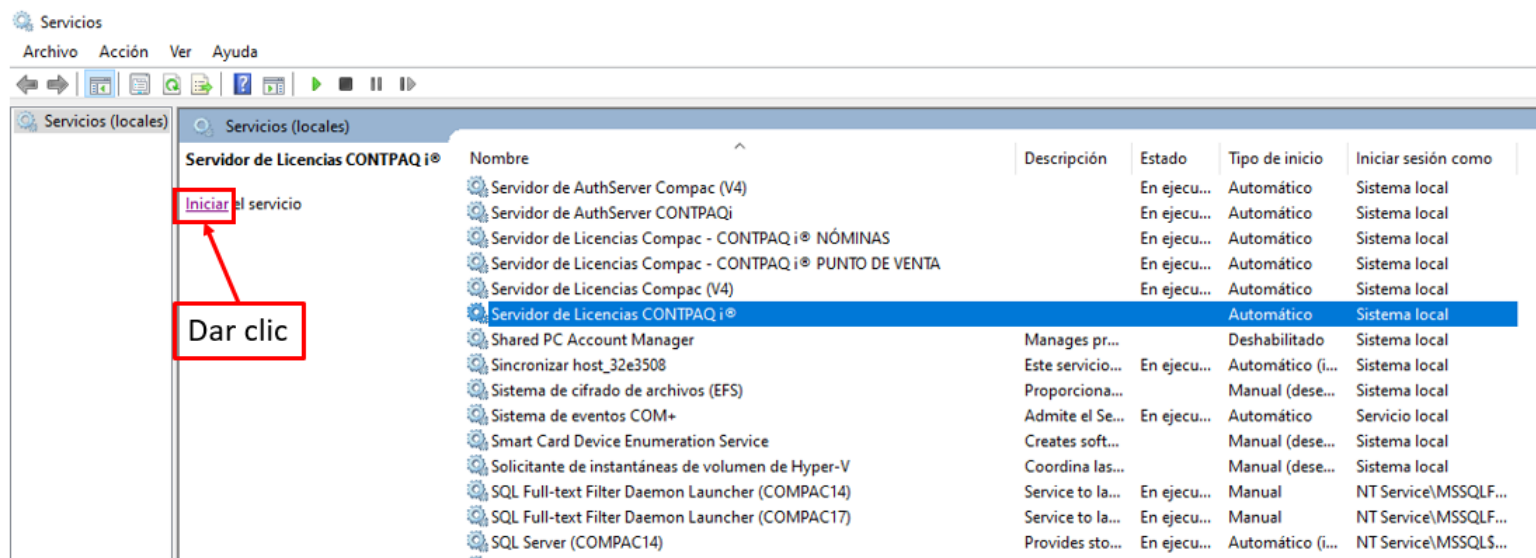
Servicios

Archivo Acción Ver Ayuda

Servicios (locales)

Servicios (locales)

Servidor de Licencias CONTPAQ i®

Iniciar el servicio

Dar clic

| Nombre | Descripción | Estado | Tipo de inicio | Iniciar sesión como |
|---|---|---|---|---|
| Servidor de AuthServer Compac (V4) | | En ejecu... | Automático | Sistema local |
| Servidor de AuthServer CONTPAQi | | En ejecu... | Automático | Sistema local |
| Servidor de Licencias Compac - CONTPAQ i® NÓMINAS | | En ejecu... | Automático | Sistema local |
| Servidor de Licencias Compac - CONTPAQ i® PUNTO DE VENTA | | En ejecu... | Automático | Sistema local |
| Servidor de Licencias Compac (V4) | | En ejecu... | Automático | Sistema local |
| Servidor de Licencias CONTPAQ i® | | | Automático | Sistema local |
| Shared PC Account Manager | Manages pr... | | Deshabilitado | Sistema local |
| Sincronizar host_32e3508 | Este servicio... | En ejecu... | Automático (i... | Sistema local |
| Sistema de cifrado de archivos (EFS) | Proporciona... | | Manual (dese... | Sistema local |
| Sistema de eventos COM+ | Admite el Se... | En ejecu... | Automático | Servicio local |
| Smart Card Device Enumeration Service | Creates soft... | | Manual (dese... | Sistema local |
| Solicitante de instantáneas de volumen de Hyper-V | Coordina las... | | Manual (dese... | Sistema local |
| SQL Full-text Filter Daemon Launcher (COMPAC14) | Service to la... | En ejecu... | Manual | NT Service\MSSQLF... |
| SQL Full-text Filter Daemon Launcher (COMPAC17) | Service to la... | En ejecu... | Manual | NT Service\MSSQLF... |
| SQL Server (COMPAC14) | Provides sto... | En ejecu... | Automático (i... | NT Service\MSSQL$... |